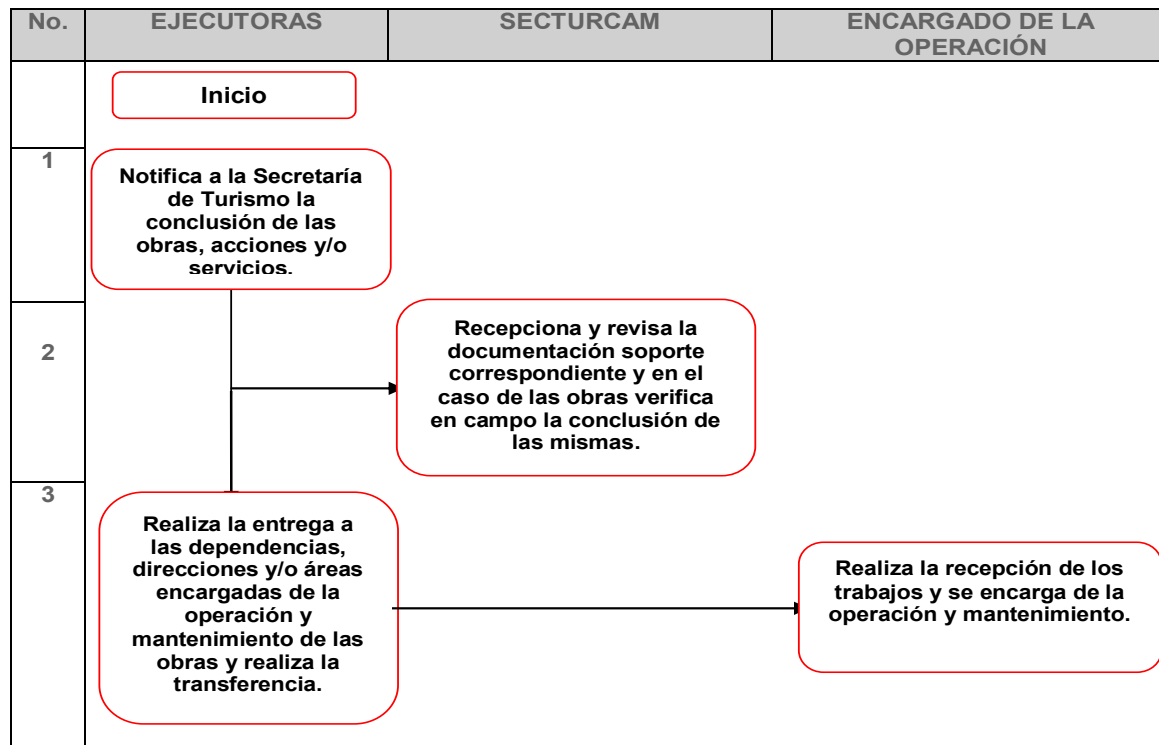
| No. | EJECUTORAS | SECTURCAM | ENCARGADO DE LA OPERACIÓN |
|---|---|---|---|
| | Inicio | | |
| 1 | Notifica a la Secretaría de Turismo la conclusión de las obras, acciones y/o servicios. | | |
| 2 | | Recepciona y revisa la documentación soporte correspondiente y en el caso de las obras verifica en campo la conclusión de las mismas. | |
| 3 | Realiza la entrega a las dependencias, direcciones y/o áreas encargadas de la operación y mantenimiento de las obras y realiza la transferencia. | | Realiza la recepción de los trabajos y se encarga de la operación y mantenimiento. |